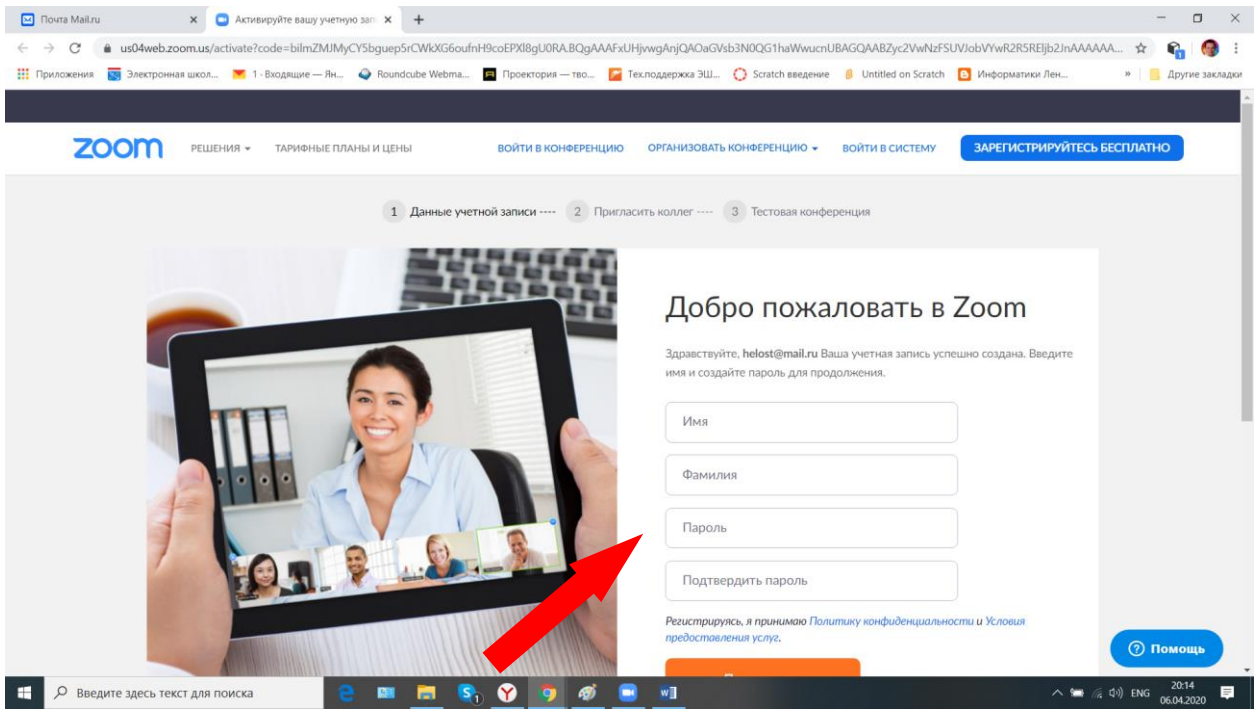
Почта Mail.ru
Активируйте вашу учетную зап
us04web.zoom.us/activate?code=bilmZMJMyCY5bguep5rCWkXG6oufnH9coEPXl8gU0RA.BQgAAAFxUHjvwgAnjQAOaGVsb3N0QG1haWwucnUBAGQAABZyc2VwNzFSUVJobVYwR2R5REljb2JnAAAAAA...
Приложения
Электронная школ...
1 - Входящие — Ян...
Roundcube Webma...
Проектория — тво...
Тех.поддержка ЭШ...
Scratch введение
Untitled on Scratch
Информатики Лен...
Другие закладки

zoom
РЕШЕНИЯ
ТАРИФНЫЕ ПЛАНЫ И ЦЕНЫ
ВОЙТИ В КОНФЕРЕНЦИЮ
ОРГАНИЗОВАТЬ КОНФЕРЕНЦИЮ
ВОЙТИ В СИСТЕМУ
ЗАРЕГИСТРИРУЙТЕСЬ БЕСПЛАТНО

1 Данные учетной записи ---- 2 Пригласить коллег ---- 3 Тестовая конференция

Добро пожаловать в Zoom

Здравствуйте, helost@mail.ru Ваша учетная запись успешно создана. Введите имя и создайте пароль для продолжения.

Имя

Фамилия

Пароль

Подтвердить пароль

Регистрируясь, я принимаю Политику конфиденциальности и Условия предоставления услуг.

Помощь

Введите здесь текст для поиска
ENG
20:14
06.04.2020